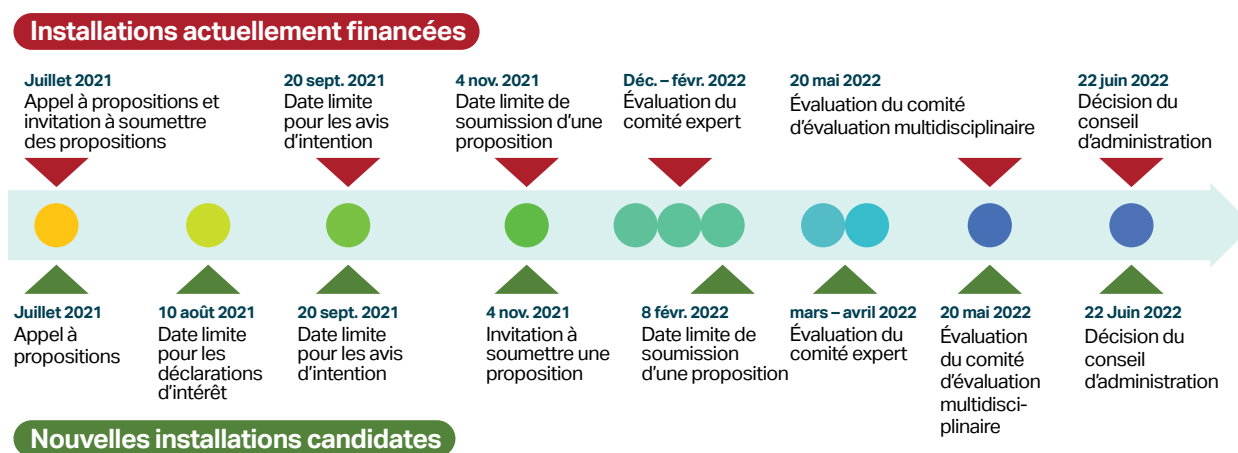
Installations actuellement financées

Juillet 2021
Appel à propositions et invitation à soumettre des propositions

20 sept. 2021
Date limite pour les avis d'intention

4 nov. 2021
Date limite de soumission d'une proposition

Déc. – févr. 2022
Évaluation du comité expert

20 mai 2022
Évaluation du comité d'évaluation multidisciplinaire

22 juin 2022
Décision du conseil d'administration

Juillet 2021
Appel à propositions

10 août 2021
Date limite pour les déclarations d'intérêt

20 sept. 2021
Date limite pour les avis d'intention

4 nov. 2021
Invitation à soumettre une proposition

8 févr. 2022
Date limite de soumission d'une proposition

mars – avril 2022
Évaluation du comité expert

20 mai 2022
Évaluation du comité d'évaluation multidisciplinaire

22 Juin 2022
Décision du conseil d'administration

Nouvelles installations candidates